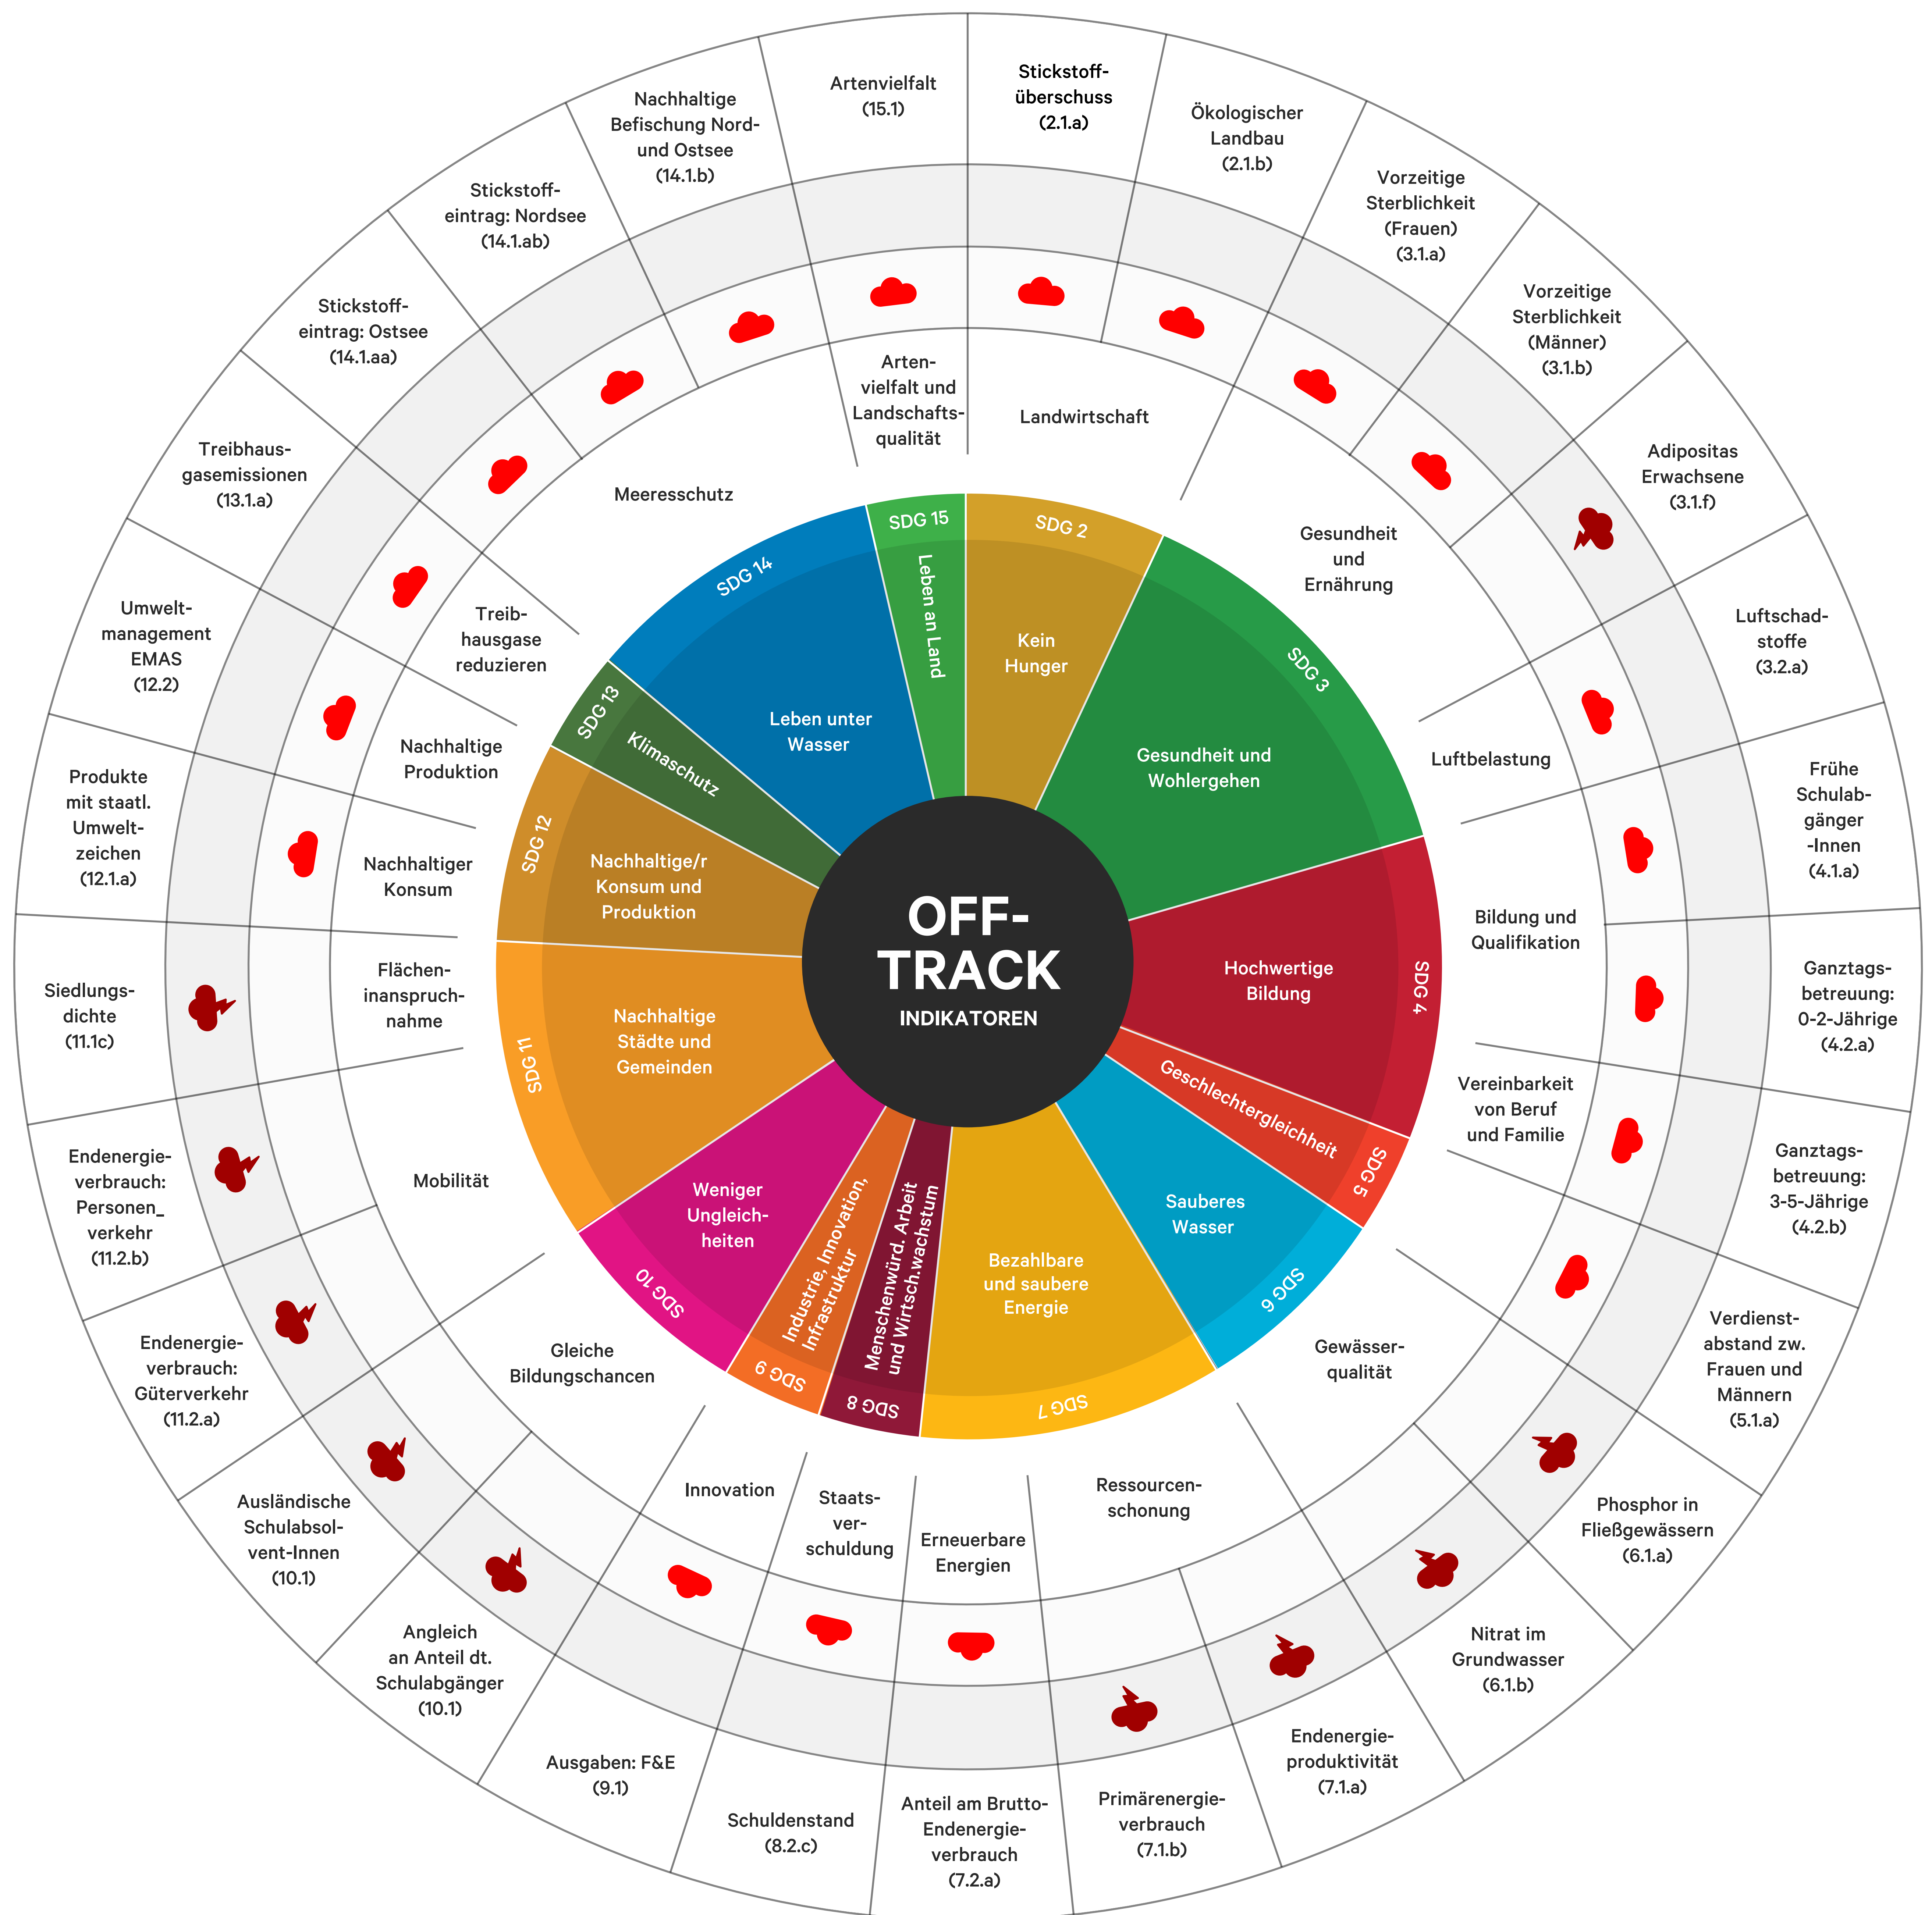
OFF-TRACK
INDIKATOREN

SDG 2
Kein Hunger

SDG 3
Gesundheit und Wohlergehen

SDG 4
Hochwertige Bildung

SDG 5
Geschlechtergleichheit

SDG 6
Sauberes Wasser

SDG 7
Bezahlbare und saubere Energie

SDG 8
Menschenwürd. Arbeit und Wirtsch.wachstum

SDG 9
Industrie, Innovation, Infrastruktur

SDG 10
Weniger Ungleichheiten

SDG 11
Nachhaltige Städte und Gemeinden

SDG 12
Nachhaltige/r Konsum und Produktion

SDG 13
Klimaschutz

SDG 14
Leben unter Wasser

SDG 15
Leben an Land

Landwirtschaft
Gesundheit und Ernährung
Luftbelastung
Bildung und Qualifikation
Vereinbarkeit von Beruf und Familie
Gewässerqualität
Ressourcenschonung
Erneuerbare Energien
Staatsverschuldung
Innovation
Gleiche Bildungschancen
Mobilität
Flächeninanspruchnahme
Nachhaltiger Konsum
Nachhaltige Produktion
Treibhausgase reduzieren
Meeresschutz
Artenvielfalt und Landschaftsqualität

Stickstoffüberschuss (2.1.a)
Ökologischer Landbau (2.1.b)
Vorzeitige Sterblichkeit (Frauen) (3.1.a)
Vorzeitige Sterblichkeit (Männer) (3.1.b)
Adipositas Erwachsene (3.1.f)
Luftschadstoffe (3.2.a)
Frühe Schulabgänger -Innen (4.1.a)
Ganztagsbetreuung: 0-2-Jährige (4.2.a)
Ganztagsbetreuung: 3-5-Jährige (4.2.b)
Verdienstabstand zw. Frauen und Männern (5.1.a)
Phosphor in Fließgewässern (6.1.a)
Nitrat im Grundwasser (6.1.b)
Endenergieproduktivität (7.1.a)
Primärenergieverbrauch (7.1.b)
Anteil am Brutto-Endenergieverbrauch (7.2.a)
Schuldenstand (8.2.c)
Ausgaben: F&E (9.1)
Angleich an Anteil dt. Schulabgänger (10.1)
Ausländische Schulabsolvent-Innen (10.1)
Endenergieverbrauch: Güterverkehr (11.2.a)
Endenergieverbrauch: Personen_verkehr (11.2.b)
Siedlungsdichte (11.1c)
Produkte mit staatl. Umweltzeichen (12.1.a)
Umweltmanagement EMAS (12.2)
Treibhausgasemissionen (13.1.a)
Stickstoffeintrag: Ostsee (14.1.aa)
Stickstoffeintrag: Nordsee (14.1.ab)
Nachhaltige Befischung Nord- und Ostsee (14.1.b)
Artenvielfalt (15.1)